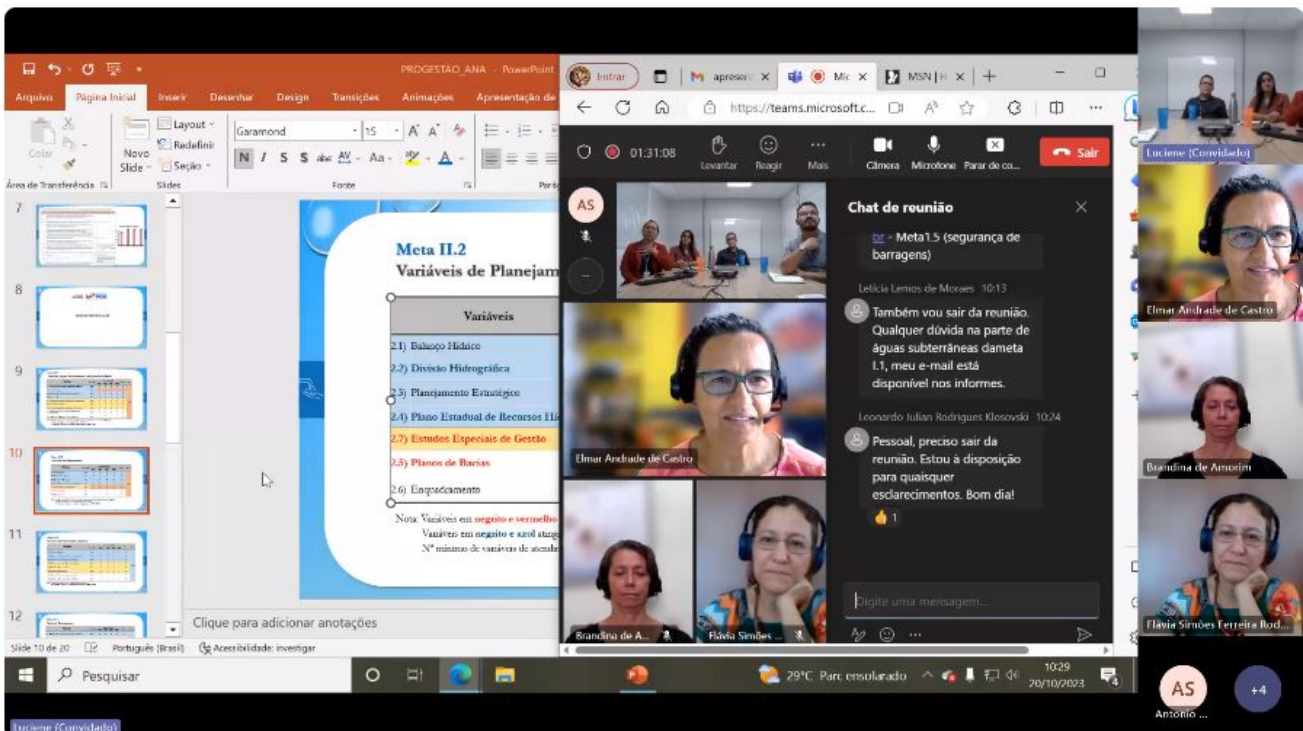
PROGESTAO_ANA - PowerPoint

Arquivo Página Inicial Inserir Desenhar Design Transições Animações Apresentação de

Layout Redefinir Seção Novo Slide Colar Área de Transferência Slides Garamond 15 Fonte Pará

7
8
9
10
11
12

Meta II.2
Variáveis de Planejam

| Variáveis |
|---|
| 2.1) Balanço Hídrico |
| 2.2) Divisão Hidrográfica |
| 2.3) Planejamento Estratégico |
| 2.4) Plano Estadual de Recursos Hí |
| 2.7) Estudos Especiais de Gestão |
| 2.5) Planos de Bacias |
| 2.6) Enquadramento |

Nota: Variáveis em negrito e vermelho
Variáveis em negrito e azul atinge
Nº mínimo de variáveis de atendi

Clique para adicionar anotações

Slide 10 de 20 Português (Brasil) Acessibilidade: investigar

Entrar apresen Mic MSN | H

https://teams.microsoft.c...

01:31:08 Levantar Reagir Mais Câmera Microfone Parar de co... Sair

AS

Chat de reunião

- Meta1.5 (segurança de barragens)

Letícia Lemos de Moraes 10:13
Também vou sair da reunião. Qualquer dúvida na parte de águas subterrâneas dameta I.1, meu e-mail está disponível nos informes.

Leonardo Julian Rodrigues Klosovski 10:24
Pessoal, preciso sair da reunião. Estou à disposição para quaisquer esclarecimentos. Bom dia!

1

Digite uma mensagem...

Elmar Andrade de Castro
Brandina de A...
Flávia Simões ...

Luciene (Convidado)
Elmar Andrade de Castro
Brandina de Amorim
Flávia Simões Ferreira Rod...

Pesquisar
29°C Parc ensolarado
10:29
20/10/2023

AS
Antonio ...
+4

Luciene (Convidado)